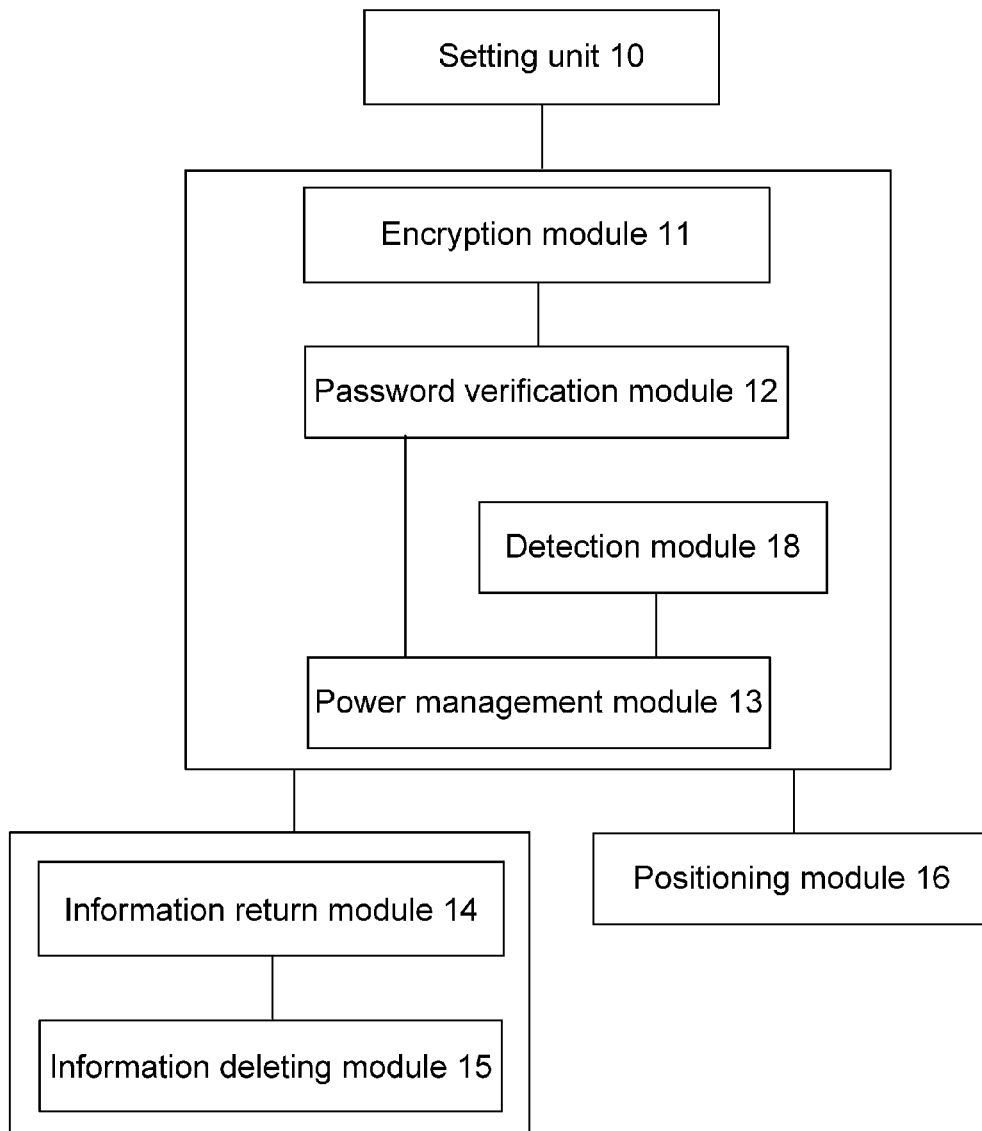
Setting unit 10

Encryption module 11

Password verification module 12

Detection module 18

Power management module 13

Information return module 14

Information deleting module 15

Positioning module 16